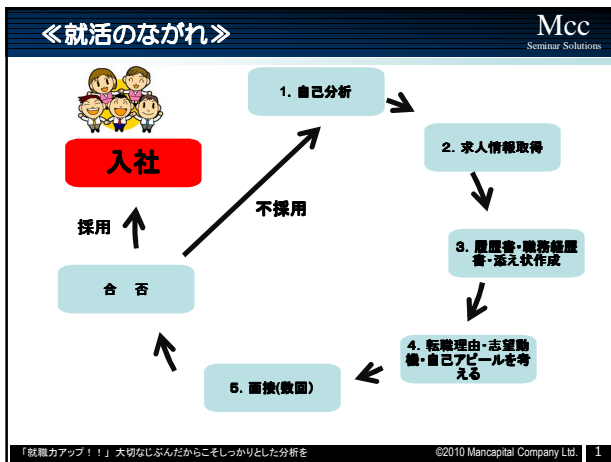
≪就活のながれ≫

Mcc
Seminar Solutions

入社

採用

合　否

不採用

1. 自己分析

2. 求人情報取得

3. 履歴書・職務経歴書・添え状作成

4. 転職理由・志望動機・自己アピールを考える

5. 面接(数回)

「就職力アップ！！」大切なじぶんだからこそしっかりとした分析を

©2010 Mancapital Company Ltd.

1